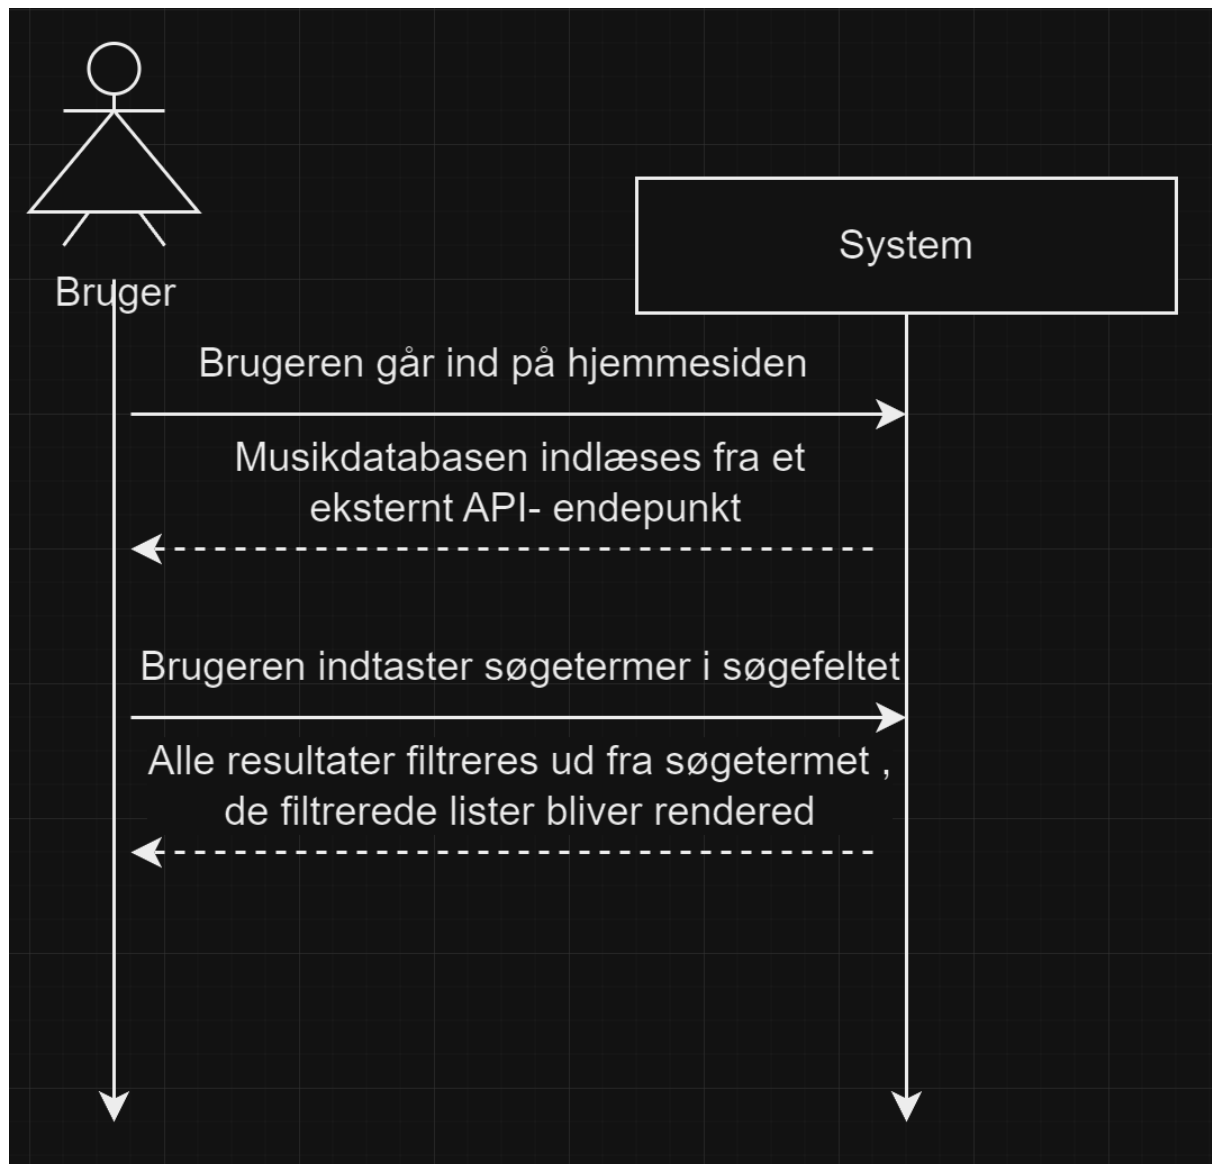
System

Bruger

Brugeren går ind på hjemmesiden

Musikdatabasen indlæses fra et eksternt API- endepunkt

Brugeren indtaster søgetermer i søgefeltet

Alle resultater filtreres ud fra søgetermet , de filtrerede lister bliver rendered